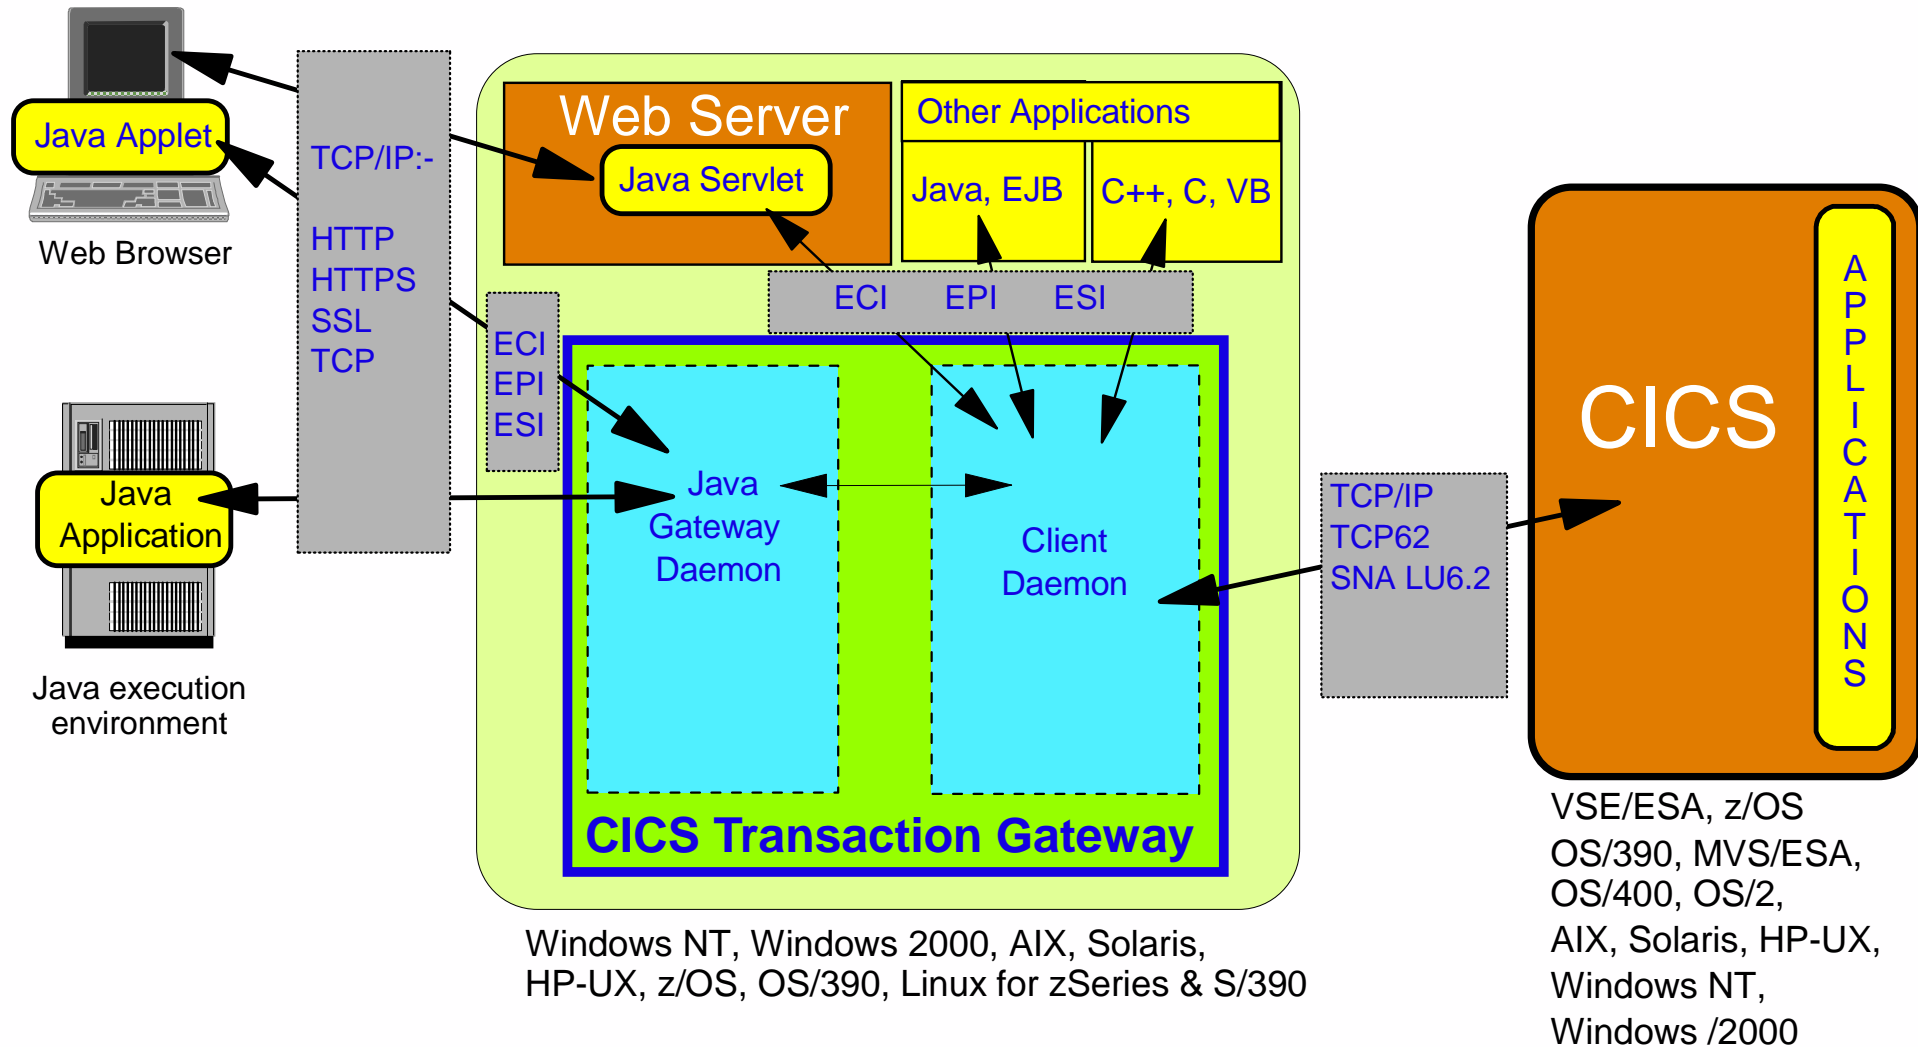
Java Applet

Web Browser

TCP/IP:-

HTTP
HTTPS
SSL
TCP

Java Application

Java execution environment

Web Server

Java Servlet

Other Applications

Java, EJB

C++, C, VB

ECI EPI ESI

ECI
EPI
ESI

Java Gateway Daemon

Client Daemon

CICS Transaction Gateway

Windows NT, Windows 2000, AIX, Solaris, HP-UX, z/OS, OS/390, Linux for zSeries & S/390

TCP/IP
TCP62
SNA LU6.2

CICS

APPLICATIONS

VSE/ESA, z/OS
OS/390, MVS/ESA,
OS/400, OS/2,
AIX, Solaris, HP-UX,
Windows NT,
Windows /2000